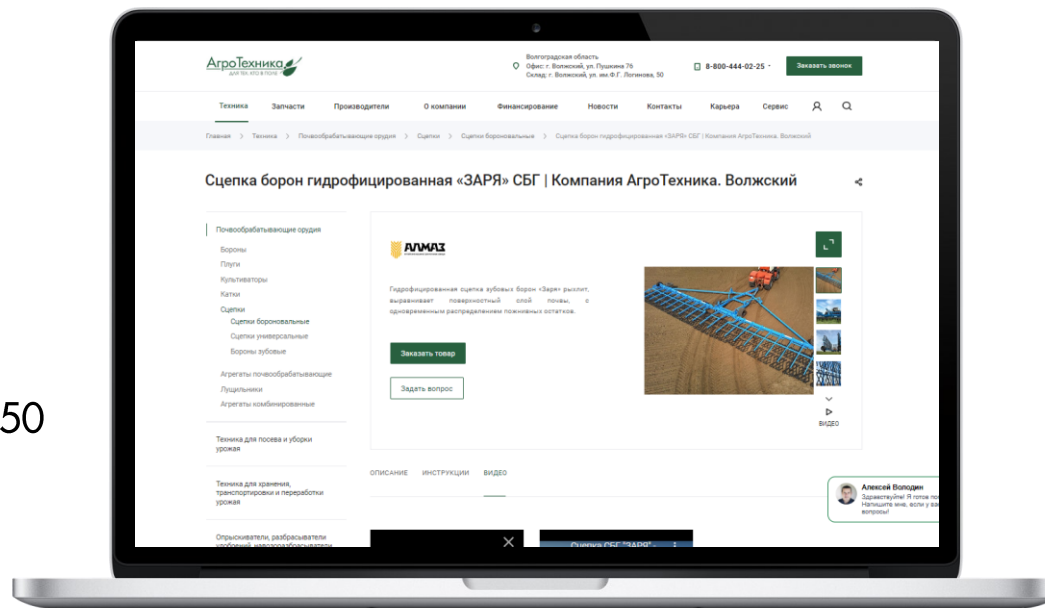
АгроТехника
ДЛЯ ТЕХ, КТО В ПОЛЕ

Волгоградская область
Офис: г. Волжский, ул. Пушкина 76
Склад: г. Волжский, ул. им.Ф.Г. Логинова, 50

8-800-444-02-25

Заказать звонок

Техника Запчасти Производители О компании Финансирование Новости Контакты Карьера Сервис

Главная > Техника > Почвообрабатывающие орудия > Сцепки > Сцепки бороновальные > Сцепка борон гидрофицированная «ЗАРЯ» СБГ | Компания АгроТехника. Волжский

Сцепка борон гидрофицированная «ЗАРЯ» СБГ | Компания АгроТехника. Волжский

Почвообрабатывающие орудия
Бороны
Плуги
Культиваторы
Катки
Сцепки
Сцепки бороновальные
Сцепки универсальные
Бороны зубовые
Агрегаты почвообрабатывающие
Лущильники
Агрегаты комбинированные

Техника для посева и уборки урожая

Техника для хранения, транспортировки и переработки урожая

Опрыскиватели, разбрасыватели удобрений, навозоразбрасыватели

АЛМАЗ

Гидрофицированная сцепка зубовых борон «Заря» рыхлит, выравнивает поверхностный слой почвы, с одновременным распределением пожнивных остатков.

Заказать товар

Задать вопрос

ВИДЕО

ОПИСАНИЕ ИНСТРУКЦИИ ВИДЕО

Алексей Володин
Здравствуйте! Я готов по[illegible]
Напишите мне, если у ва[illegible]
вопросы!

Сцепка СБГ "ЗАРЯ" -

50